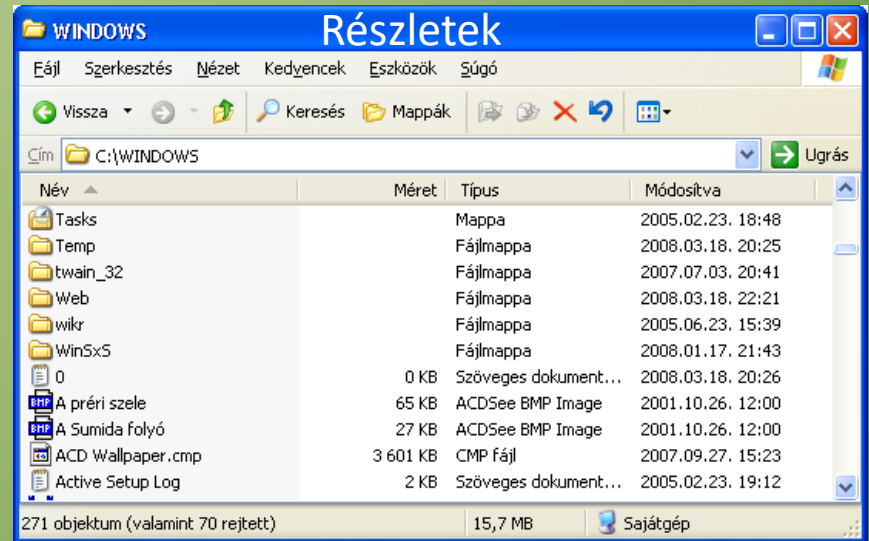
WINDOWS

Részletek

Fájl Szerkesztés Nézet Kedvencek Eszközök Súgó

Vissza Keresés Mappák

Cím C:\WINDOWS Ugrás

| Név | Méret | Típus | Módosítva |
|---|---|---|---|
| Tasks | | Mappa | 2005.02.23. 18:48 |
| Temp | | Fájlmappa | 2008.03.18. 20:25 |
| twain_32 | | Fájlmappa | 2007.07.03. 20:41 |
| Web | | Fájlmappa | 2008.03.18. 22:21 |
| wikr | | Fájlmappa | 2005.06.23. 15:39 |
| WinSxS | | Fájlmappa | 2008.01.17. 21:43 |
| 0 | 0 KB | Szöveges dokument... | 2008.03.18. 20:26 |
| A préri szele | 65 KB | ACDSee BMP Image | 2001.10.26. 12:00 |
| A Sumida folyó | 27 KB | ACDSee BMP Image | 2001.10.26. 12:00 |
| ACD Wallpaper.cmp | 3 601 KB | CMP fájl | 2007.09.27. 15:23 |
| Active Setup Log | 2 KB | Szöveges dokument... | 2005.02.23. 19:12 |

271 objektum (valamint 70 rejtett) 15,7 MB Sajátgép